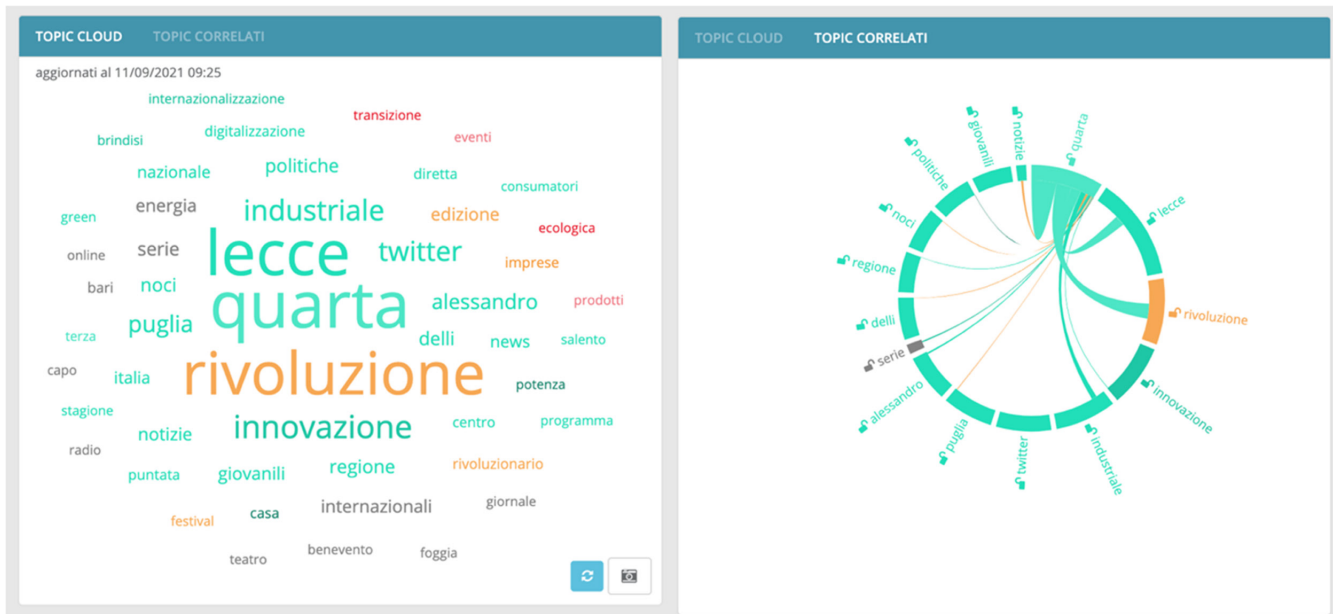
TOPIC CLOUD TOPIC CORRELATI

aggiornati al 11/09/2021 09:25

internazionalizzazione
transizione
brindisi
digitalizzazione
eventi
nazionale
politiche
diretta
consumatori
green
energia
industriale
edizione
ecologica
online
serie
lecce
twitter
imprese
bari
noci
quarta
alessandro
prodotti
puglia
terza
delli
news
salento
capo
italia
rivoluzione
potenza
stagione
programma
notizie
innovazione
centro
radio
regione
rivoluzionario
puntata
giovanili
casa
internazionali
giornale
festival
teatro
benevento
foggia

TOPIC CLOUD TOPIC CORRELATI

giovanili
notizie
quarta
politiche
lecce
noci
regione
rivoluzione
delli
serie
innovazione
alessandro
puglia
twitter
industriale